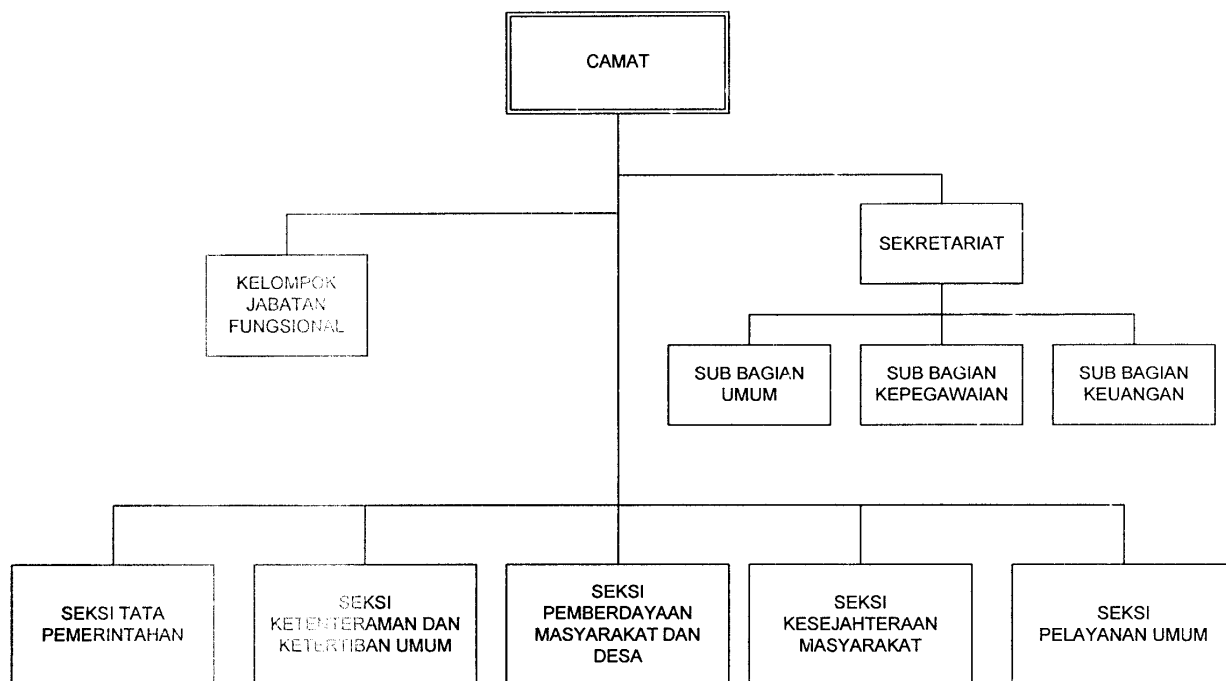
CAMAT

KELOMPOK JABATAN FUNGSIONAL

SEKRETARIAT

SUB BAGIAN UMUM

SUB BAGIAN KEPEGAWAIAN

SUB BAGIAN KEUANGAN

SEKSI TATA PEMERINTAHAN

SEKSI KETENTERAMAN DAN KETERTIBAN UMUM

SEKSI PEMBERDAYAAN MASYARAKAT DAN DESA

SEKSI KESEJAHTERAAN MASYARAKAT

SEKSI PELAYANAN UMUM